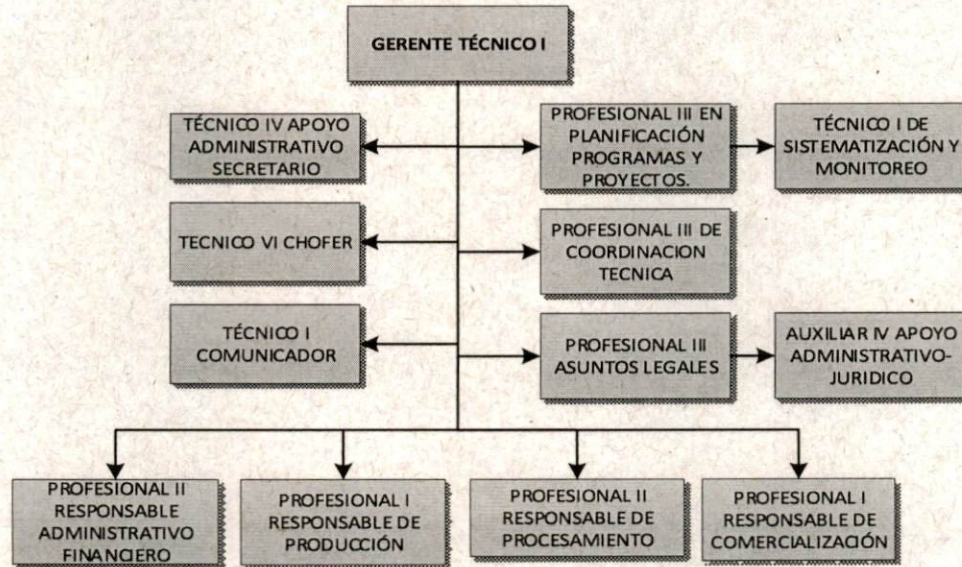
GERENTE TÉCNICO I

TÉCNICO IV APOYO ADMINISTRATIVO SECRETARIO

PROFESIONAL III EN PLANIFICACIÓN PROGRAMAS Y PROYECTOS.

TÉCNICO I DE SISTEMATIZACIÓN Y MONITOREO

TECNICO VI CHOFER

PROFESIONAL III DE COORDINACION TECNICA

TÉCNICO I COMUNICADOR

PROFESIONAL III ASUNTOS LEGALES

AUXILIAR IV APOYO ADMINISTRATIVO-JURIDICO

PROFESIONAL II RESPONSABLE ADMINISTRATIVO FINANCIERO

PROFESIONAL I RESPONSABLE DE PRODUCCIÓN

PROFESIONAL II RESPONSABLE DE PROCESAMIENTO

PROFESIONAL I RESPONSABLE DE COMERCIALIZACIÓN